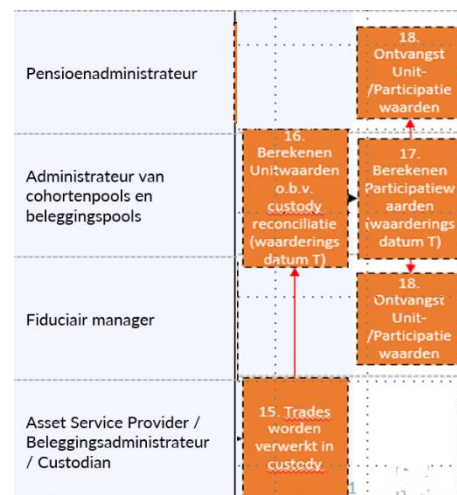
Pensioenadministrateur

18. Ontvangst Unit- /Participatie waarden

Administrateur van cohortenpools en beleggingspools

16. Berekenen Unitwaarden o.b.v. custody reconciliatie (waarderings datum T)

17. Berekenen Participatiew aarden (waarderings datum T)

Fiduciair manager

18. Ontvangst Unit- /Participatie waarden

Asset Service Provider / Beleggingsadministrateur / Custodian

15. Trades worden verwerkt in custody